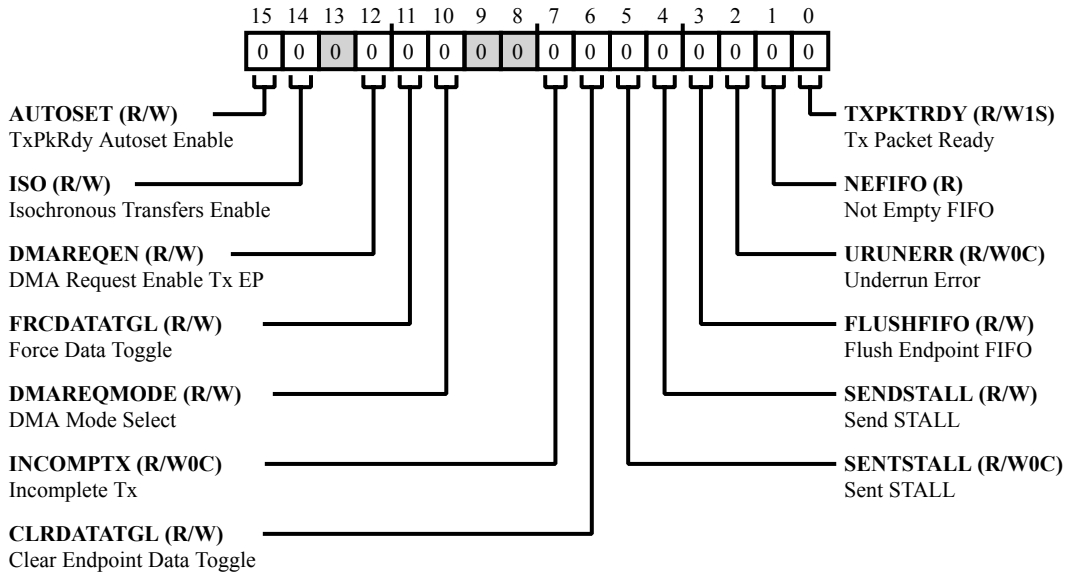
15 14 13 12 11 10 9 8 7 6 5 4 3 2 1 0

| 0 | 0 | 0 | 0 | 0 | 0 | 0 | 0 | 0 | 0 | 0 | 0 | 0 | 0 | 0 | 0 |
|---|---|---|---|---|---|---|---|---|---|---|---|---|---|---|---|

**AUTOSET (R/W)**
TxPkRdy Autoset Enable

**ISO (R/W)**
Isochronous Transfers Enable

**DMAREQEN (R/W)**
DMA Request Enable Tx EP

**FRCDATATGL (R/W)**
Force Data Toggle

**DMAREQMODE (R/W)**
DMA Mode Select

**INCOMPTX (R/W0C)**
Incomplete Tx

**CLRDATATGL (R/W)**
Clear Endpoint Data Toggle

**TXPKTRDY (R/W1S)**
Tx Packet Ready

**NEFIFO (R)**
Not Empty FIFO

**URUNERR (R/W0C)**
Underrun Error

**FLUSHFIFO (R/W)**
Flush Endpoint FIFO

**SENDSTALL (R/W)**
Send STALL

**SENTSTALL (R/W0C)**
Sent STALL